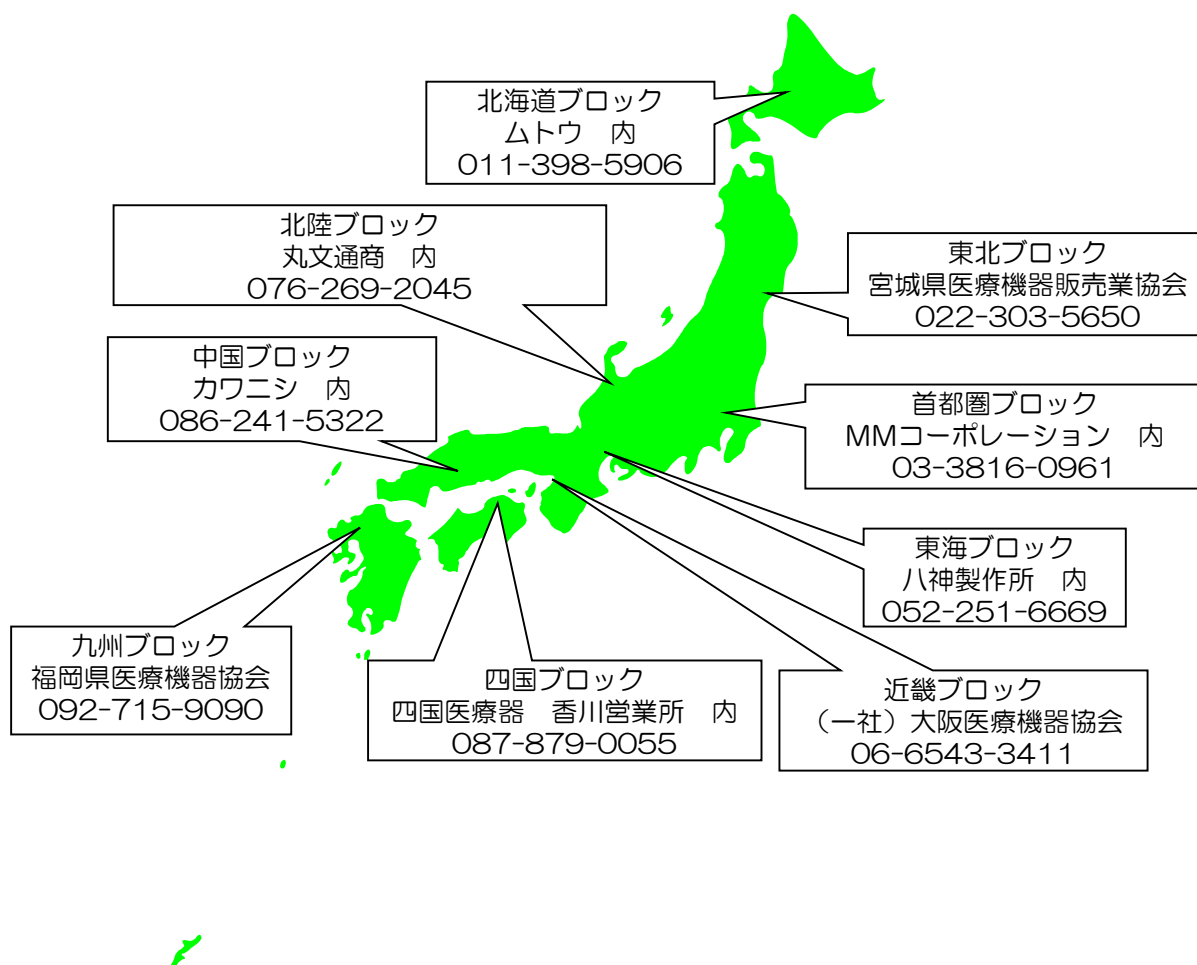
北海道ブロック
ムトウ　内
011-398-5906

北陸ブロック
丸文通商　内
076-269-2045

東北ブロック
宮城県医療機器販売業協会
022-303-5650

中国ブロック
カワニシ　内
086-241-5322

首都圏ブロック
MMコーポレーション　内
03-3816-0961

東海ブロック
八神製作所　内
052-251-6669

九州ブロック
福岡県医療機器協会
092-715-9090

四国ブロック
四国医療器　香川営業所　内
087-879-0055

近畿ブロック
（一社）大阪医療機器協会
06-6543-3411